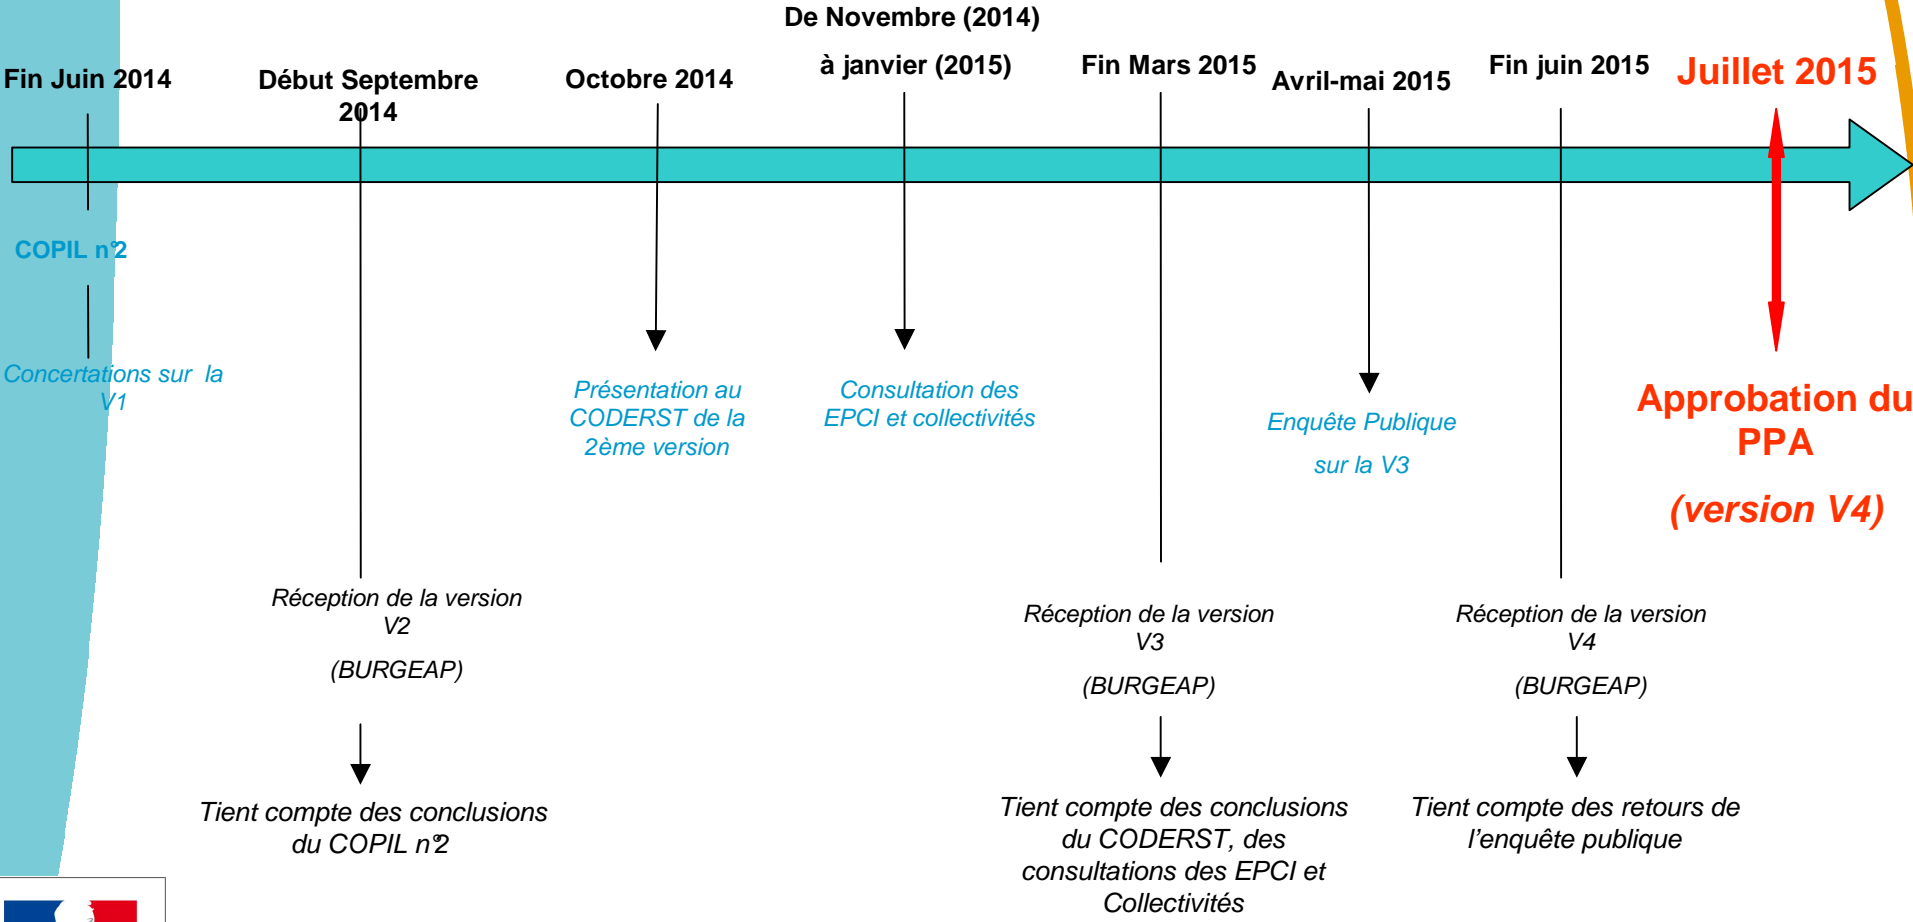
Fin Juin 2014

Début Septembre 2014

Octobre 2014

De Novembre (2014)

à janvier (2015)

Fin Mars 2015

Avril-mai 2015

Fin juin 2015

Juillet 2015

COPIL n°2

Concertations sur la V1

Présentation au CODERST de la 2ème version

Consultation des EPCI et collectivités

Enquête Publique

sur la V3

Approbation du PPA

(version V4)

Réception de la version V2

(BURGEAP)

Tient compte des conclusions du COPIL n°2

Réception de la version V3

(BURGEAP)

Tient compte des conclusions du CODERST, des consultations des EPCI et Collectivités

Réception de la version V4

(BURGEAP)

Tient compte des retours de l'enquête publique